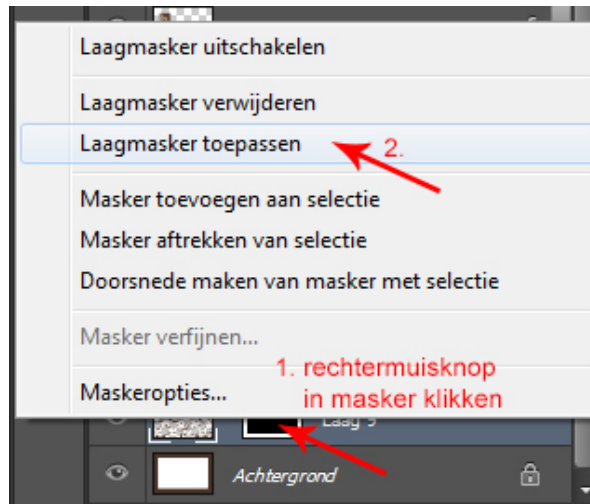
Laagmasker uitschakelen

Laagmasker verwijderen

Laagmasker toepassen

2.

Masker toevoegen aan selectie

Masker aftrekken van selectie

Doorsnede maken van masker met selectie

Masker verfijnen...

Maskeropties...

1. rechtermuisknop in masker klikken

Laag 5

Achtergrond